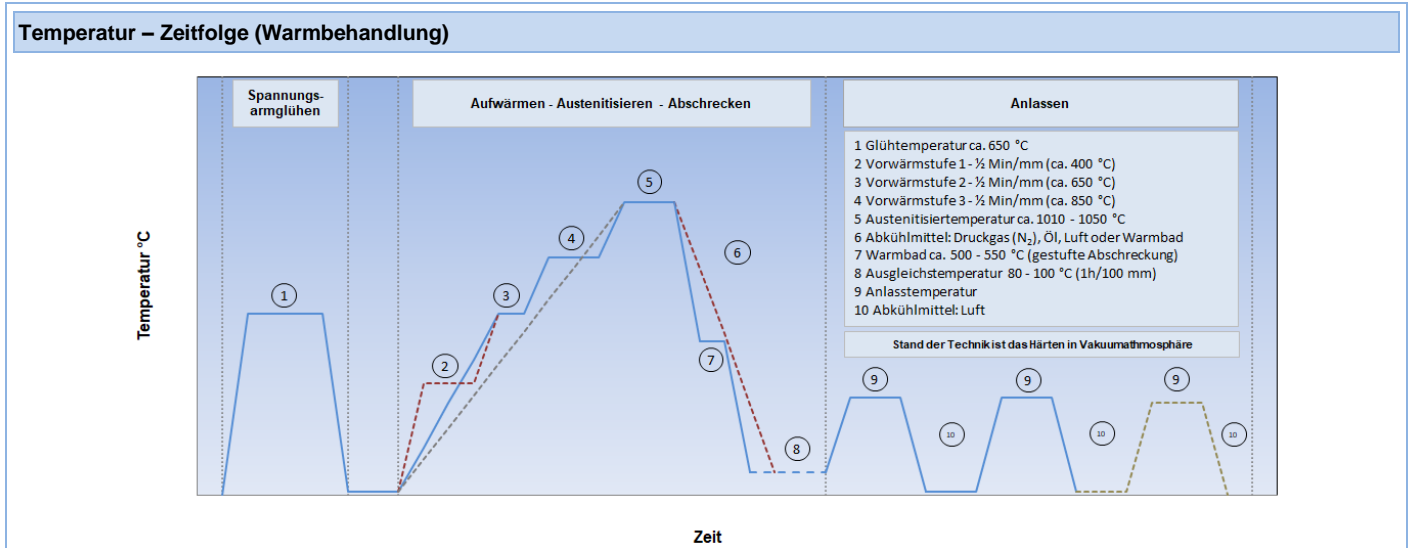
Temperatur – Zeitfolge (Warmbehandlung)

Spannungsarmglühen

Aufwärmen - Austenitisieren - Abschrecken

Anlassen

1 Glühtemperatur ca. 650 °C
2 Vorwärmstufe 1 - ½ Min/mm (ca. 400 °C)
3 Vorwärmstufe 2 - ½ Min/mm (ca. 650 °C)
4 Vorwärmstufe 3 - ½ Min/mm (ca. 850 °C)
5 Austenitisiertemperatur ca. 1010 - 1050 °C
6 Abkühlmittel: Druckgas ($N_2$), Öl, Luft oder Warmbad
7 Warmbad ca. 500 - 550 °C (gestufte Abschreckung)
8 Ausgleichstemperatur 80 - 100 °C (1h/100 mm)
9 Anlasstemperatur
10 Abkühlmittel: Luft

Stand der Technik ist das Härten in Vakuumathmosphäre

Temperatur °C

1 2 3 4 5 6 7 8 9 10 9 10 9 10

Zeit